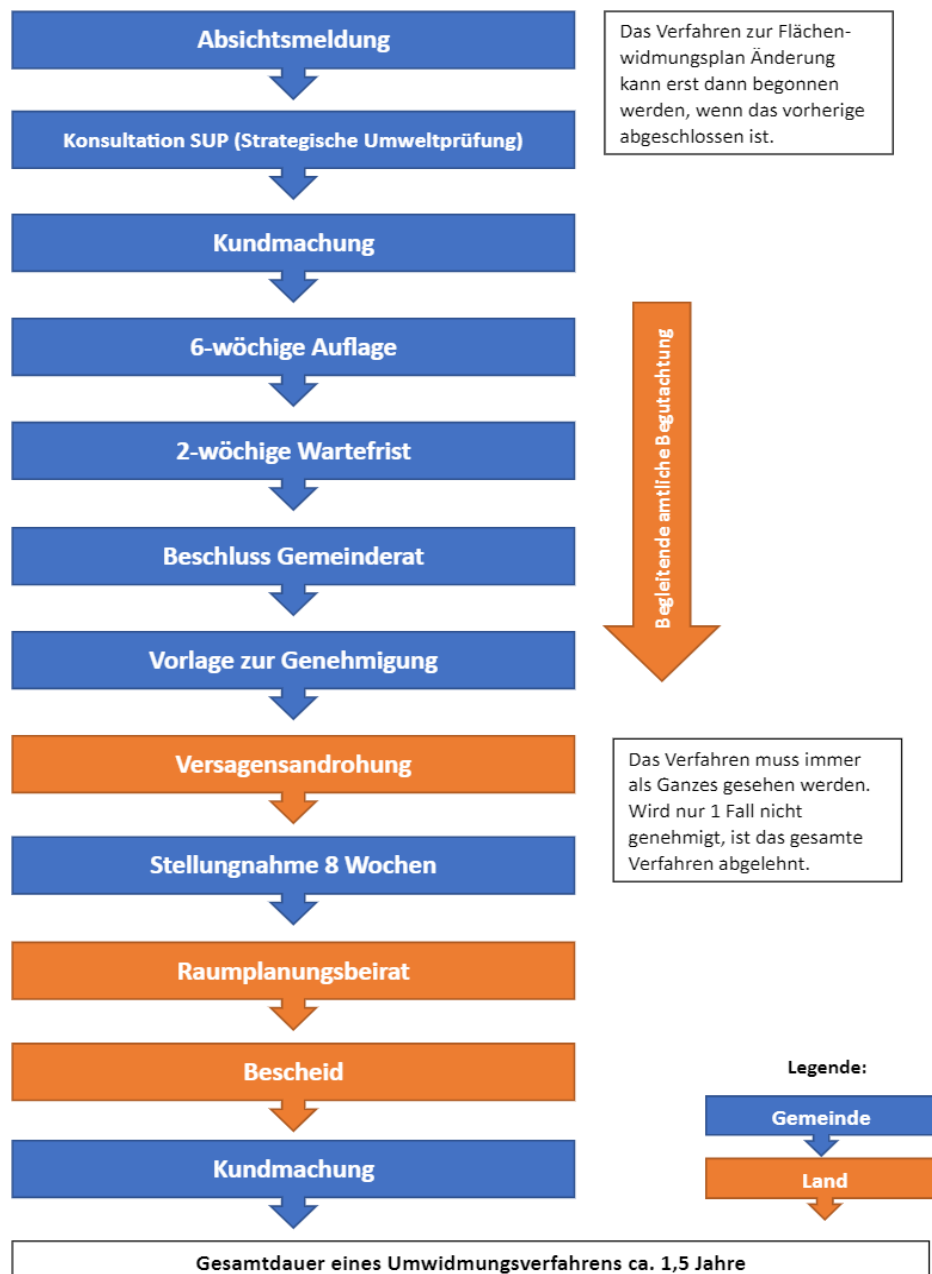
Absichtsmeldung

Das Verfahren zur Flächenwidmungsplan Änderung kann erst dann begonnen werden, wenn das vorherige abgeschlossen ist.

Konsultation SUP (Strategische Umweltprüfung)

Kundmachung

6-wöchige Auflage

Begleitende amtliche Begutachtung

2-wöchige Wartefrist

Beschluss Gemeinderat

Vorlage zur Genehmigung

Versagensandrohung

Das Verfahren muss immer als Ganzes gesehen werden. Wird nur 1 Fall nicht genehmigt, ist das gesamte Verfahren abgelehnt.

Stellungnahme 8 Wochen

Raumplanungsbeirat

Bescheid

Legende:

Gemeinde

Land

Kundmachung

Gesamtdauer eines Umwidmungsverfahrens ca. 1,5 Jahre